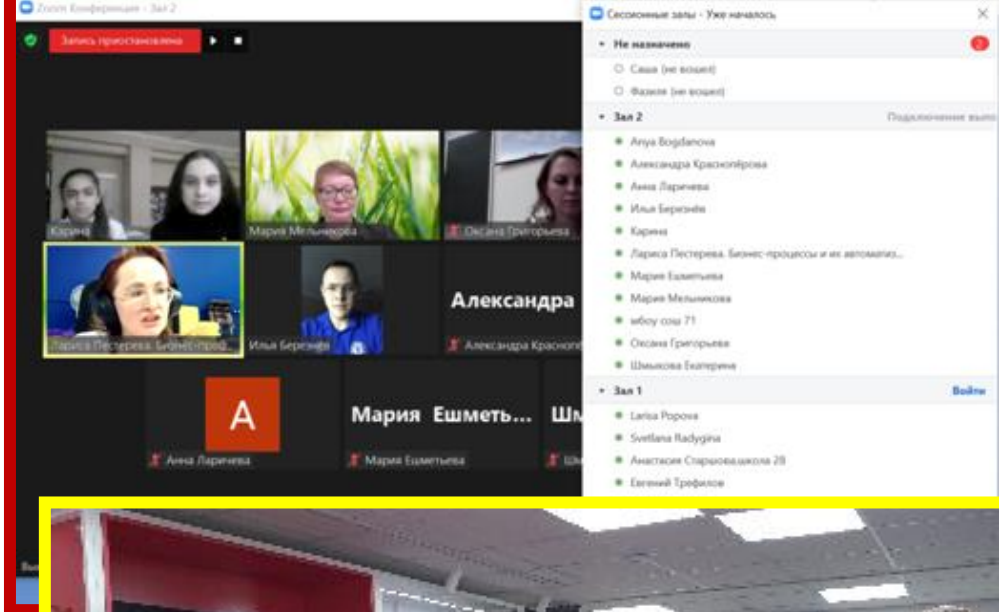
Zoom Конференция - Зал 2

Запись приостановлена

Карина

Мария Мельникова

Оксана Григорьева

Лариса Пестерева. Бизнес-проц...

Илья Березнёв

Александра

Александра Краснопё

A

Анна Ларичева

Мария Ешметь...

Мария Ешметьева

Шм

Сессионные залы - Уже началось

Не назначено

Саша (не вошел)

Фазиля (не вошел)

Зал 2

Подключение выпо

Anya Bogdanova

Александра Краснопёрова

Анна Ларичева

Илья Березнёв

Карина

Лариса Пестерева. Бизнес-процессы и их автоматиз...

Мария Ешметьева

Мария Мельникова

мбоу сош 71

Оксана Григорьева

Шмыкова Екатерина

Зал 1

Войти

Larisa Popova

Svetlana Radygina

Анастасия Старцоваышкола 28

Евгений Трефилов